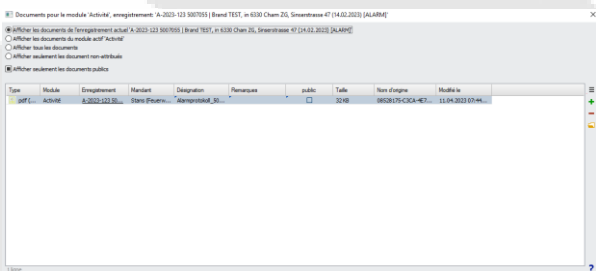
Documents pour le module 'Activité', enregistrement: 'A-2023-123 5007055 | Brand TEST, in 6330 Cham ZG, Sinserstrasse 47 (14.02.2023) [ALARM]'

Afficher les documents de l'enregistrement actuel 'A-2023-123 5007055 | Brand TEST, in 6330 Cham ZG, Sinserstrasse 47 (14.02.2023) [ALARM]'
Afficher les documents du module actif 'Activité'
Afficher tous les documents
Afficher seulement les document non-attribués

Afficher seulement les documents publics

| Type | Module | Enregistrement | Mandant | Désignation | Remarques | public | Taille | Nom d'origine | Modifié le |
|---|---|---|---|---|---|---|---|---|---|
| pdf (... | Activité | A-2023-123 50... | Stanz (Feuerw... | Alarmprotokoll_50... | | ☐ | 32 KB | 08528175-C3CA-4E7... | 11.04.2023 07:44... |

1 ligne